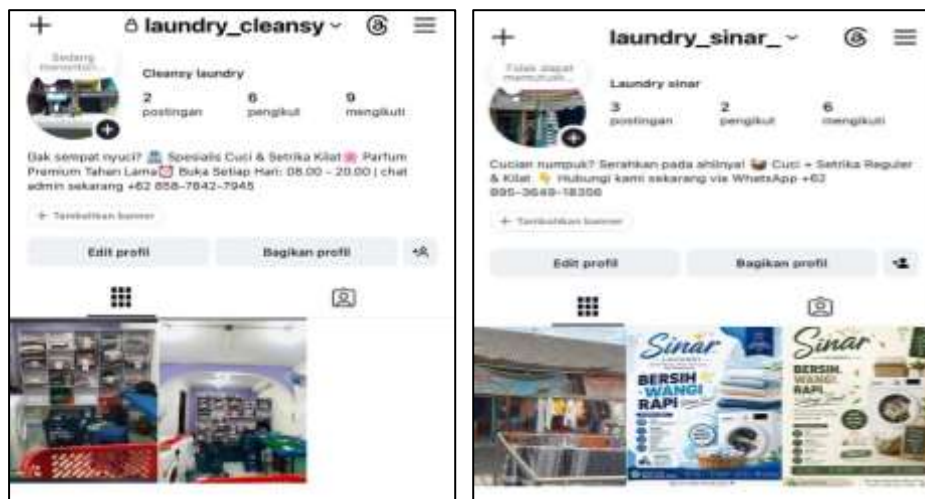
+ laundry_cleansy

Sedang memutar...

Cleansy laundry

2 postingan

6 pengikut

9 mengikuti

Gak sempat nyuci? Spesialis Cuci & Setrika Kilat Parfum Premium Tahan Lama Buka Setiap Hari: 08.00 - 20.00 | chat admin sekarang +62 858-7842-7945

+ Tambahkan banner

Edit profil

Bagikan profil

+ laundry_sinar_

Tidak dapat memutar...

Laundry sinar

3 postingan

2 pengikut

6 mengikuti

Cucian numpuk? Serahkan pada ahlinya! Cuci + Setrika Reguler & Kilat Hubungi kami sekarang via WhatsApp +62 895-3649-18356

+ Tambahkan banner

Edit profil

Bagikan profil

Sinar LAUNDRY

BERSIH WANGI RAPI

Sinar

BERSIH WANGI RAPI